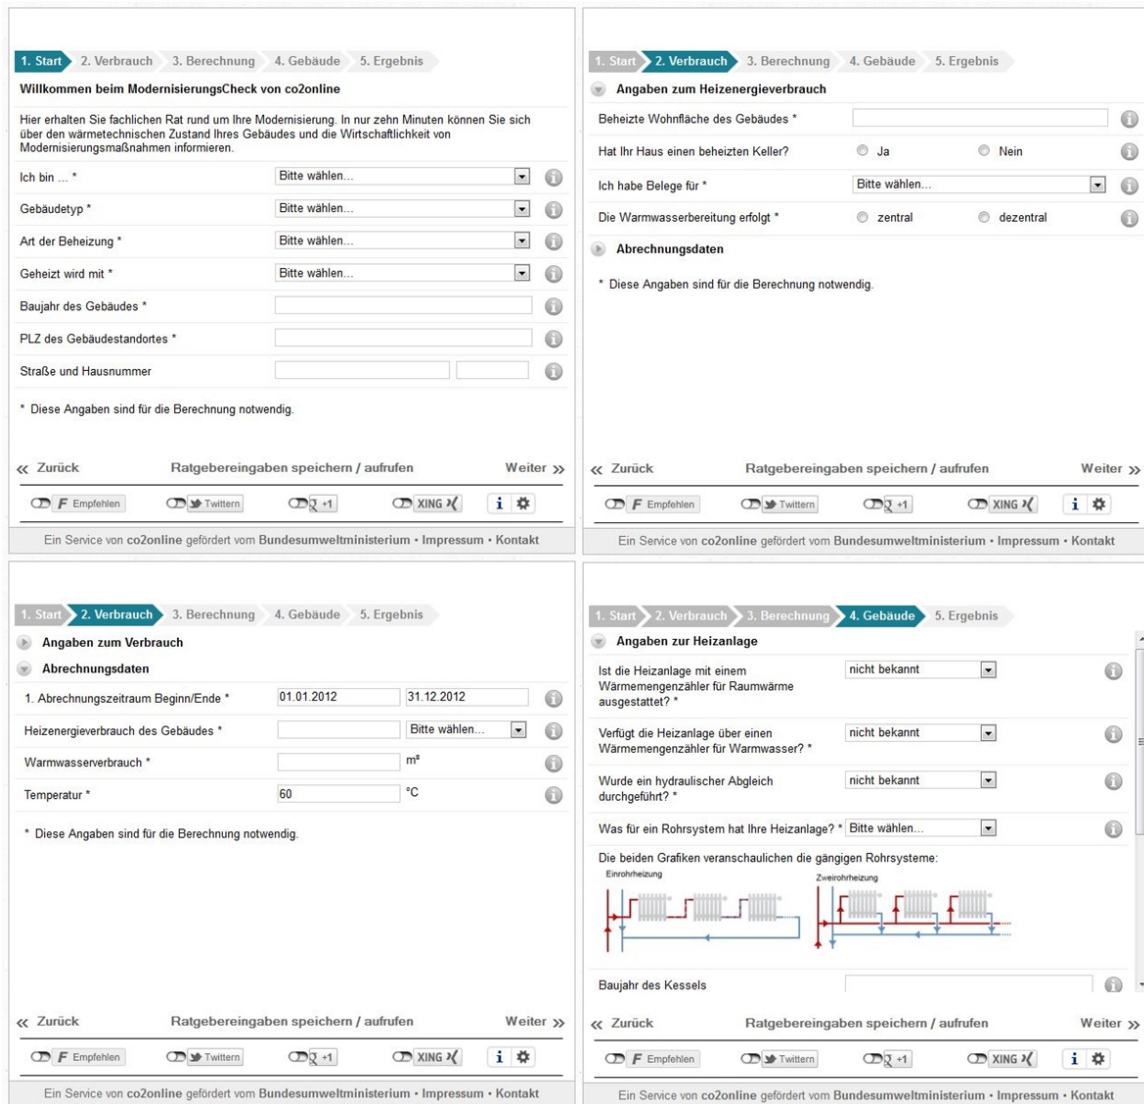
1. Start 2. Verbrauch 3. Berechnung 4. Gebäude 5. Ergebnis

Willkommen beim ModernisierungsCheck von co2online

Hier erhalten Sie fachlichen Rat rund um Ihre Modernisierung. In nur zehn Minuten können Sie sich über den wärmetechnischen Zustand Ihres Gebäudes und die Wirtschaftlichkeit von Modernisierungsmaßnahmen informieren.

Ich bin ... * Bitte wählen...

Gebäudetyp * Bitte wählen...

Art der Beheizung * Bitte wählen...

Geheizt wird mit * Bitte wählen...

Baujahr des Gebäudes *

PLZ des Gebäudestandortes *

Straße und Hausnummer

* Diese Angaben sind für die Berechnung notwendig.

« Zurück Ratgebereingaben speichern / aufrufen Weiter »

Empfehlen Twittern +1 XING

Ein Service von co2online gefördert vom Bundesumweltministerium • Impressum • Kontakt

1. Start 2. Verbrauch 3. Berechnung 4. Gebäude 5. Ergebnis

Angaben zum Heizenergieverbrauch

Beheizte Wohnfläche des Gebäudes *

Hat Ihr Haus einen beheizten Keller? Ja Nein

Ich habe Belege für * Bitte wählen...

Die Warmwasserbereitung erfolgt * zentral dezentral

Abrechnungsdaten

* Diese Angaben sind für die Berechnung notwendig.

« Zurück Ratgebereingaben speichern / aufrufen Weiter »

Empfehlen Twittern +1 XING

Ein Service von co2online gefördert vom Bundesumweltministerium • Impressum • Kontakt

1. Start 2. Verbrauch 3. Berechnung 4. Gebäude 5. Ergebnis

Angaben zum Verbrauch

Abrechnungsdaten

1. Abrechnungszeitraum Beginn/Ende * 01.01.2012 31.12.2012

Heizenergieverbrauch des Gebäudes * Bitte wählen...

Warmwasserverbrauch * m³

Temperatur * 60 °C

* Diese Angaben sind für die Berechnung notwendig.

« Zurück Ratgebereingaben speichern / aufrufen Weiter »

Empfehlen Twittern +1 XING

Ein Service von co2online gefördert vom Bundesumweltministerium • Impressum • Kontakt

1. Start 2. Verbrauch 3. Berechnung 4. Gebäude 5. Ergebnis

Angaben zur Heizanlage

Ist die Heizanlage mit einem Wärmemengenzähler für Raumwärme ausgestattet? * nicht bekannt

Verfügt die Heizanlage über einen Wärmemengenzähler für Warmwasser? * nicht bekannt

Wurde ein hydraulischer Abgleich durchgeführt? * nicht bekannt

Was für ein Rohrsystem hat Ihre Heizanlage? * Bitte wählen...

Die beiden Grafiken veranschaulichen die gängigen Rohrsysteme:

Einrohrheizung

Zweirohrheizung

Baujahr des Kessels

« Zurück Ratgebereingaben speichern / aufrufen Weiter »

Empfehlen Twittern +1 XING

Ein Service von co2online gefördert vom Bundesumweltministerium • Impressum • Kontakt